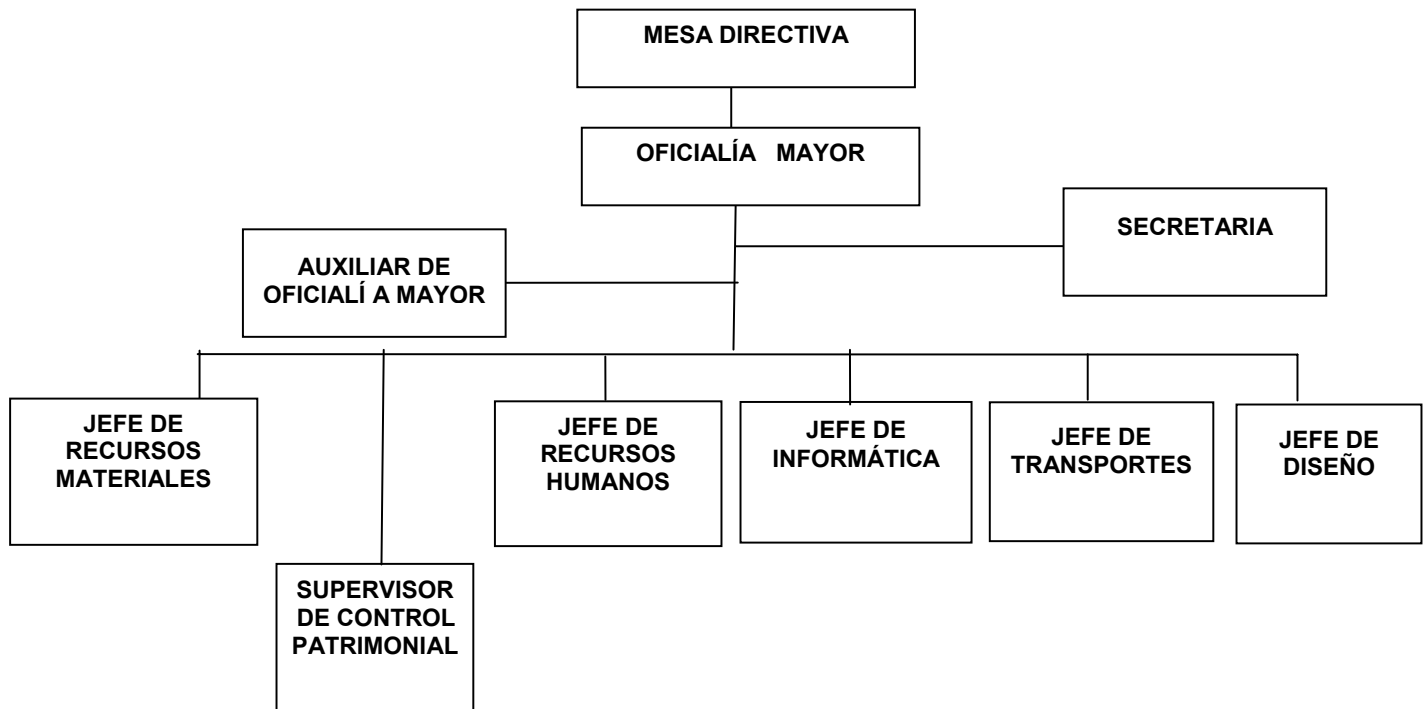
MESA DIRECTIVA

OFICIALÍA MAYOR

SECRETARIA

AUXILIAR DE OFICIALÍ A MAYOR

JEFE DE RECURSOS MATERIALES

JEFE DE RECURSOS HUMANOS

JEFE DE INFORMÁTICA

JEFE DE TRANSPORTES

JEFE DE DISEÑO

SUPERVISOR DE CONTROL PATRIMONIAL